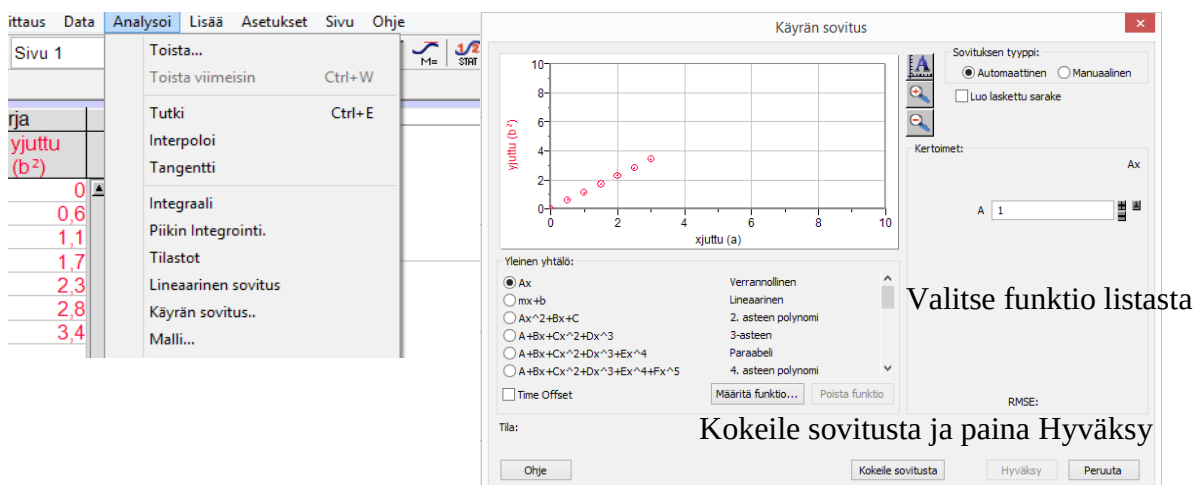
ittaus Data Analysoi Lisää Asetukset Sivu Ohje

Sivu 1

Toista...
Toista viimeisin Ctrl+W
Tutki Ctrl+E
Interpoloi
Tangentti
Integraali
Piikin Integrointi.
Tilastot
Lineaarinen sovitus
Käyrän sovitus..
Malli...

M= STAT

rja
yjuttu
(b²)

| |
|---|
| 0 |
| 0,6 |
| 1,1 |
| 1,7 |
| 2,3 |
| 2,8 |
| 3,4 |

Käyrän sovitus

Sovituksen tyyppi:
Automaattinen Manuaalinen
Luo laskettu sarake

yjuttu (b²)
xjuttu (a)
0 2 4 6 8 10
0 2 4 6 8 10

Kertoimet:
Ax
A 1

Yleinen yhtälö:
Ax Verrannollinen
mx+b Lineaarinen
Ax^2+Bx+C 2. asteen polynomi
A+Bx+Cx^2+Dx^3 3-asteen
A+Bx+Cx^2+Dx^3+Ex^4 Paraabeli
A+Bx+Cx^2+Dx^3+Ex^4+Fx^5 4. asteen polynomi

Valitse funktio listasta

Time Offset Määritä funktio... Poista funktio

RMSE:

Tila:

Kokeile sovitusta ja paina Hyväksy

Ohje Kokeile sovitusta Hyväksy Peruuta